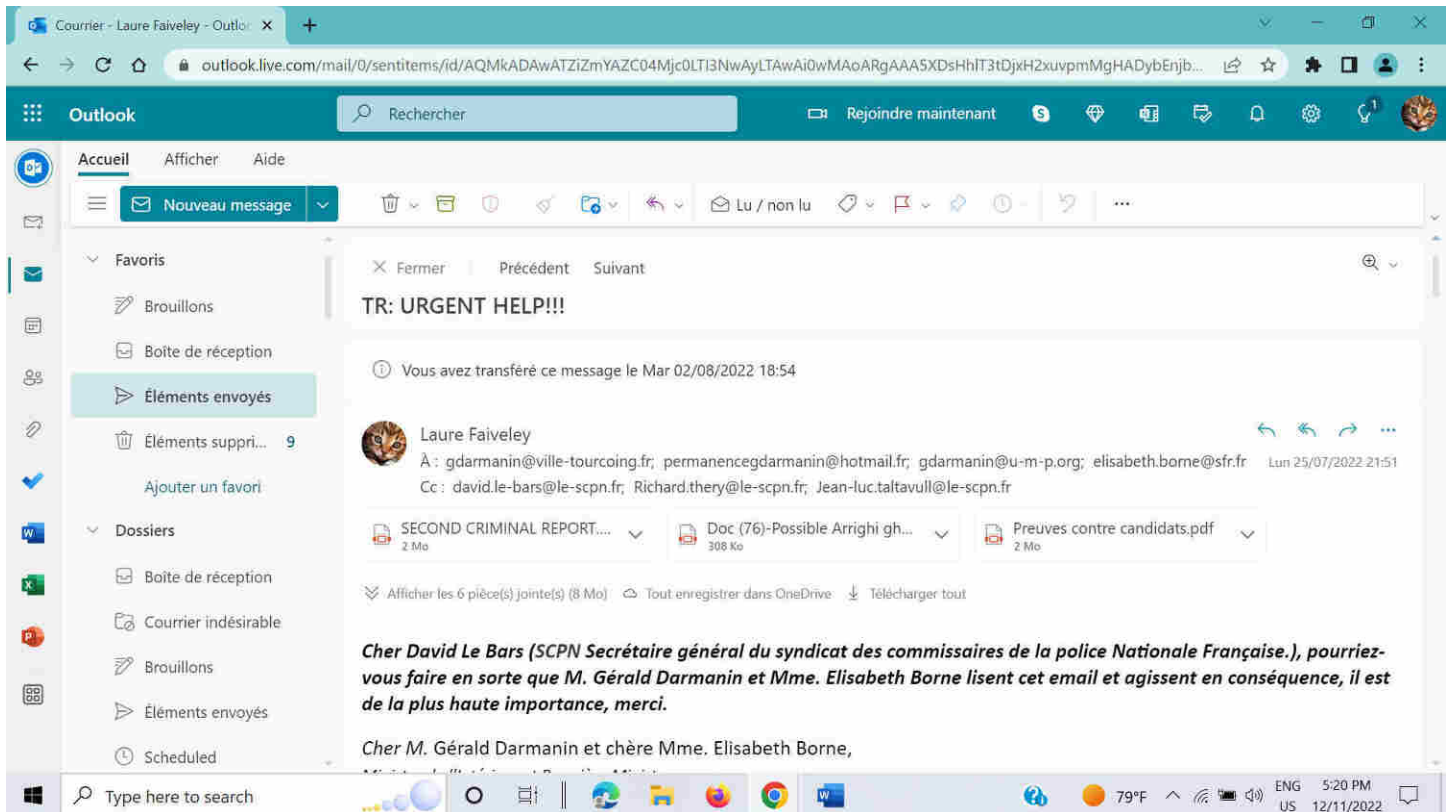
Courrier - Laure Faiveley - Outlo X +

outlook.live.com/mail/0/sentitems/id/AQMkADAwATZiZmYAZC04Mjc0LTI3NwAyLTAwAi0wMAoARgAAA5XDsHhlT3tDjxH2xuvpmMgHADybEnjb...

Outlook
Rechercher
Rejoindre maintenant

Accueil Afficher Aide

Nouveau message

Lu / non lu

...

Favoris
Brouillons
Boîte de réception
Éléments envoyés
Éléments suppri... 9
Ajouter un favori
Dossiers
Boîte de réception
Courrier indésirable
Brouillons
Éléments envoyés
Scheduled

Fermer Précédent Suivant

TR: URGENT HELP!!!

Vous avez transféré ce message le Mar 02/08/2022 18:54

Laure Faiveley
À : gdarmanin@ville-tourcoing.fr; permanencegdarmanin@hotmail.fr; gdarmanin@u-m-p.org; elisabeth.borne@sfr.fr Lun 25/07/2022 21:51
Cc : david.le-bars@le-scpn.fr; Richard.thery@le-scpn.fr; Jean-luc.taltavull@le-scpn.fr

SECOND CRIMINAL REPORT.... 2 Mo
Doc (76)-Possible Arrighi gh... 308 Ko
Preuves contre candidats.pdf 2 Mo

Afficher les 6 pièce(s) jointe(s) (8 Mo) Tout enregistrer dans OneDrive Télécharger tout

Cher David Le Bars (SCPN Secrétaire général du syndicat des commissaires de la police Nationale Française.), pourriez-vous faire en sorte que M. Gérald Darmanin et Mme. Elisabeth Borne lisent cet email et agissent en conséquence, il est de la plus haute importance, merci.

Cher M. Gérald Darmanin et chère Mme. Elisabeth Borne,
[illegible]

Type here to search
79°F ENG US 5:20 PM 12/11/2022